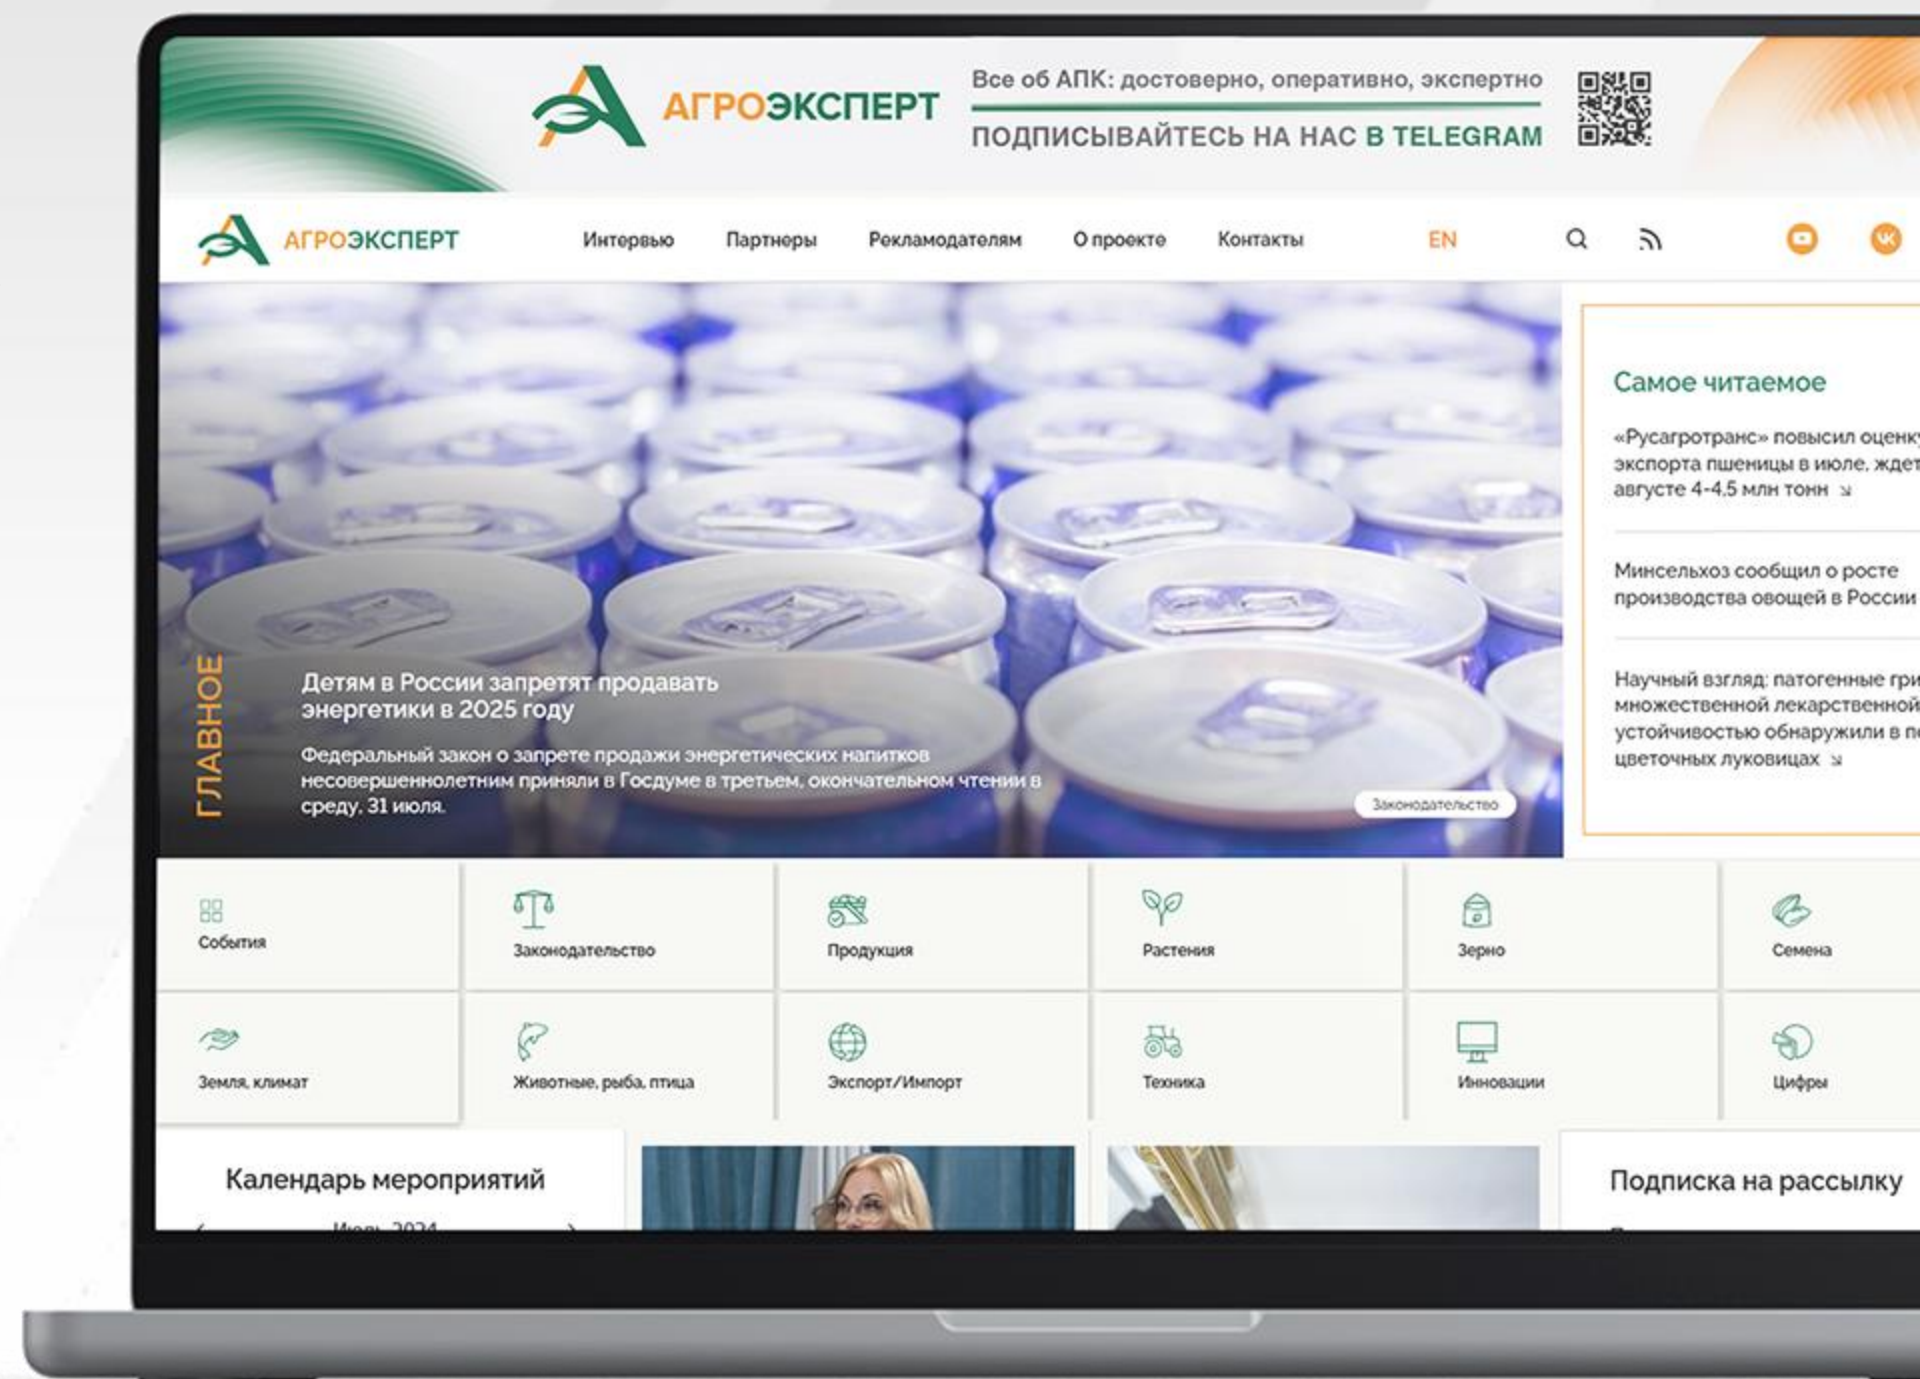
АГРОЭКСПЕРТ

Все об АПК: достоверно, оперативно, экспертно

ПОДПИСЫВАЙТЕСЬ НА НАС В TELEGRAM

АГРОЭКСПЕРТ

Интервью Партнеры Рекламодателям О проекте Контакты EN

ГЛАВНОЕ

Детям в России запретят продавать энергетики в 2025 году

Федеральный закон о запрете продажи энергетических напитков несовершеннолетним приняли в Госдуме в третьем, окончательном чтении в среду, 31 июля.

Законодательство

Самое читаемое

«Русагротранс» повысил оценк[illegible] экспорта пшеницы в июле, ждет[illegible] августе 4-4,5 млн тонн

Минсельхоз сообщил о росте производства овощей в России

Научный взгляд: патогенные гри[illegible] множественной лекарственной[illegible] устойчивостью обнаружили в п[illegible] цветочных луковицах

События
Законодательство
Продукция
Растения
Зерно
Семена
Земля, климат
Животные, рыба, птица
Экспорт/Импорт
Техника
Инновации
Цифры

Календарь мероприятий

Июль 2024

Подписка на рассылку